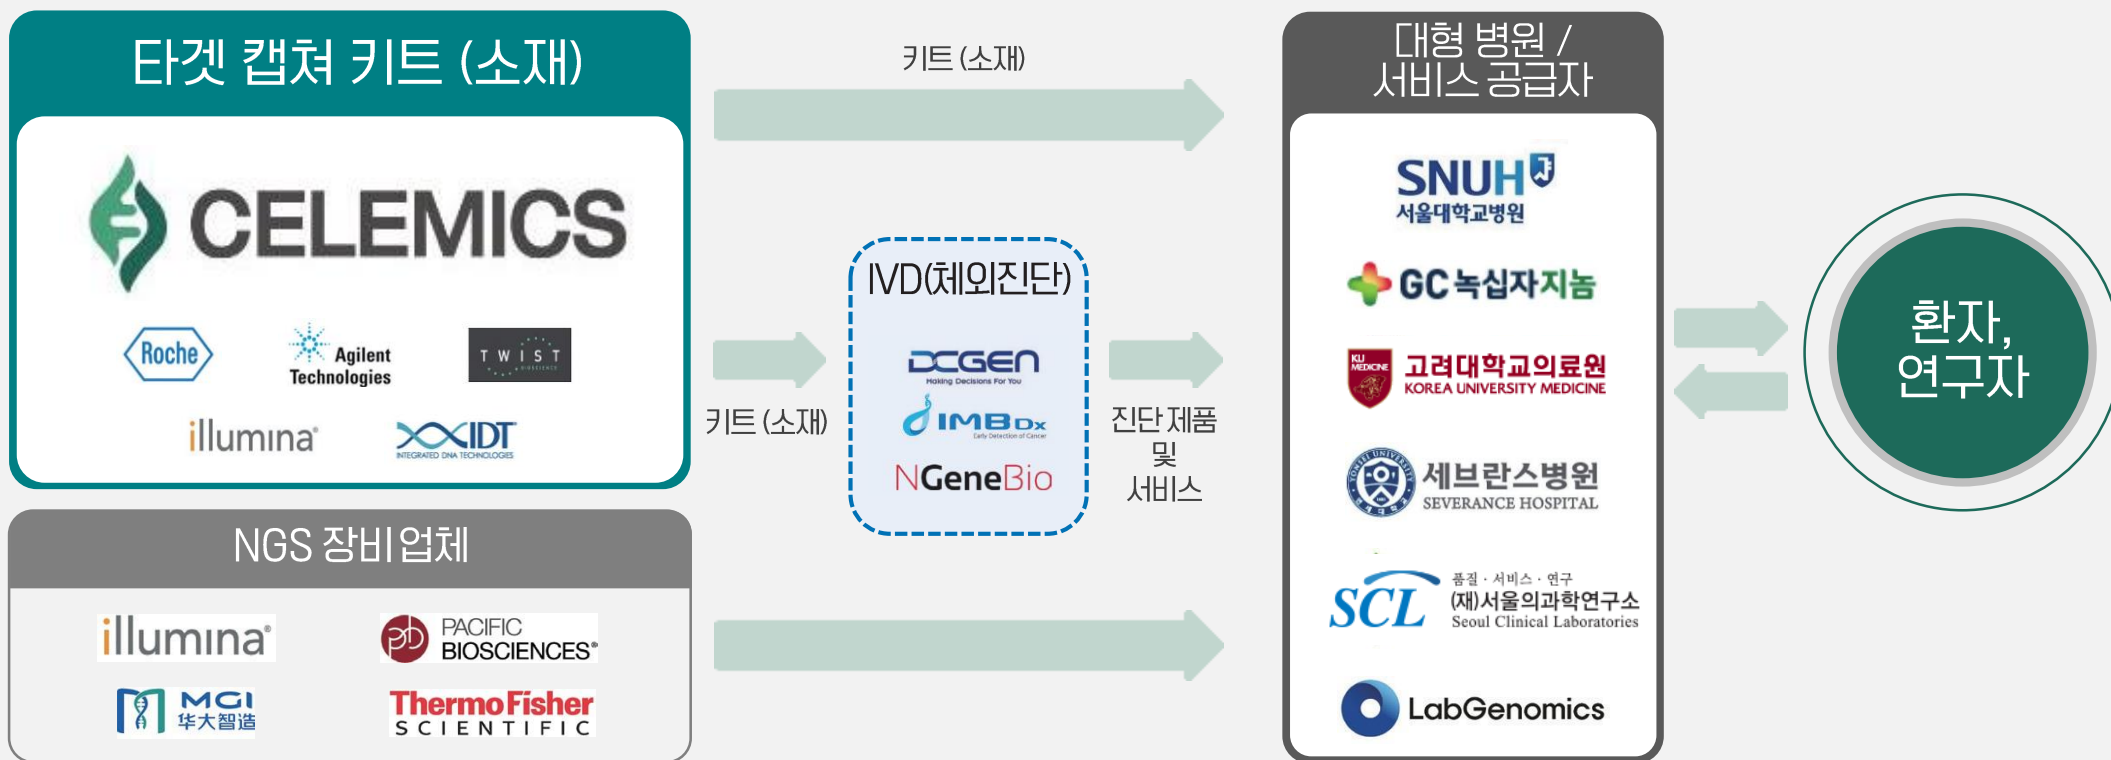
타겟 캡쳐 키트 (소재)

CELEMICS

Roche

Agilent Technologies

TWIST BIOSCIENCE

illumina

IDT INTEGRATED DNA TECHNOLOGIES

NGS 장비업체

illumina

PACIFIC BIOSCIENCES

MGI 华大智造

ThermoFisher SCIENTIFIC

키트 (소재)

키트 (소재)

IVD(체외진단)

DCGEN Making Decisions For You

IMBDx Early Detection of Cancer

NGeneBio

진단제품 및 서비스

대형 병원 / 서비스 공급자

SNUH 서울대학교병원

GC녹십자지놈

KU MEDICINE 고려대학교의료원 KOREA UNIVERSITY MEDICINE

세브란스병원 SEVERANCE HOSPITAL

SCL 품질 · 서비스 · 연구 (재)서울의과학연구소 Seoul Clinical Laboratories

LabGenomics

환자, 연구자